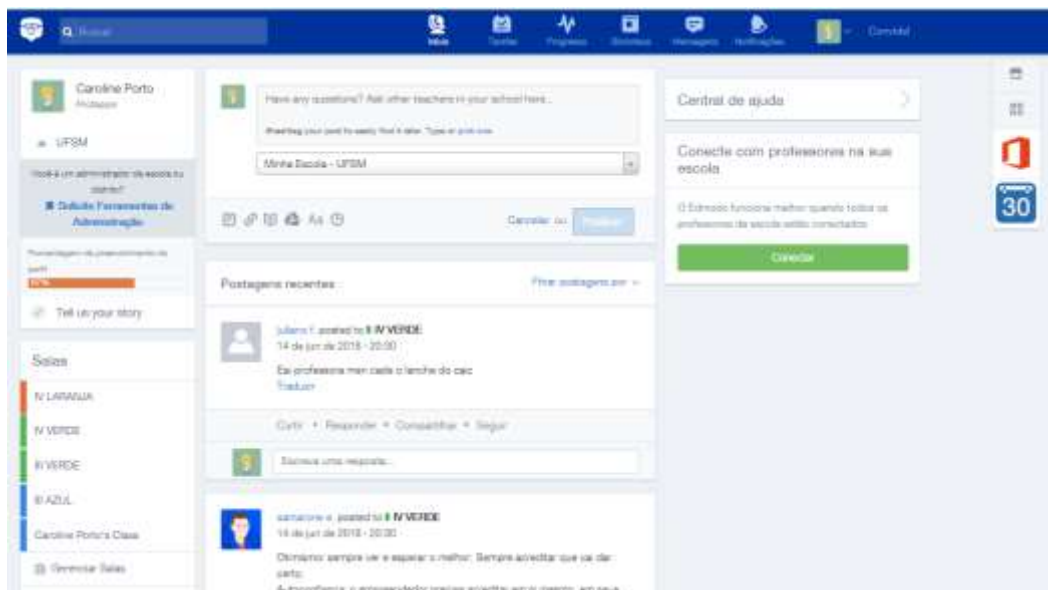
Buscar

Início Tarefas Progresso Biblioteca Mensagens Notificações Convidar

Caroline Porto
Professor

UFSM

Você é um administrador da escola ou distrito?
Solicite Ferramentas de Administração

Porcentagem de preenchimento do perfil
60%

Tell us your story

Salas

IV LARANJA

IV VERDE

II VERDE

III AZUL

Caroline Porto's Class

Gerenciar Salas

Have any questions? Ask other teachers in your school here...

#hashtag your post to easily find it later. Type or pick now

Minha Escola - UFSM

Aa

Cancelar ou Postar

Postagens recentes

Filtrar postagens por

juliano f. posted to II IV VERDE
14 de jun de 2018 - 20:00

Ei professora mari cade o lanche do caic
Traduzir

Curtir • Responder • Compartilhar • Seguir

Escreva uma resposta...

samarone e. posted to II IV VERDE
14 de jun de 2018 - 20:00

Otimismo: sempre ver e esperar o melhor. Sempre acreditar que vai dar certo.
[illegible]

Central de ajuda

Conecte com professores na sua escola

O Edmodo funciona melhor quando todos os professores da escola estão conectados

Conectar

30